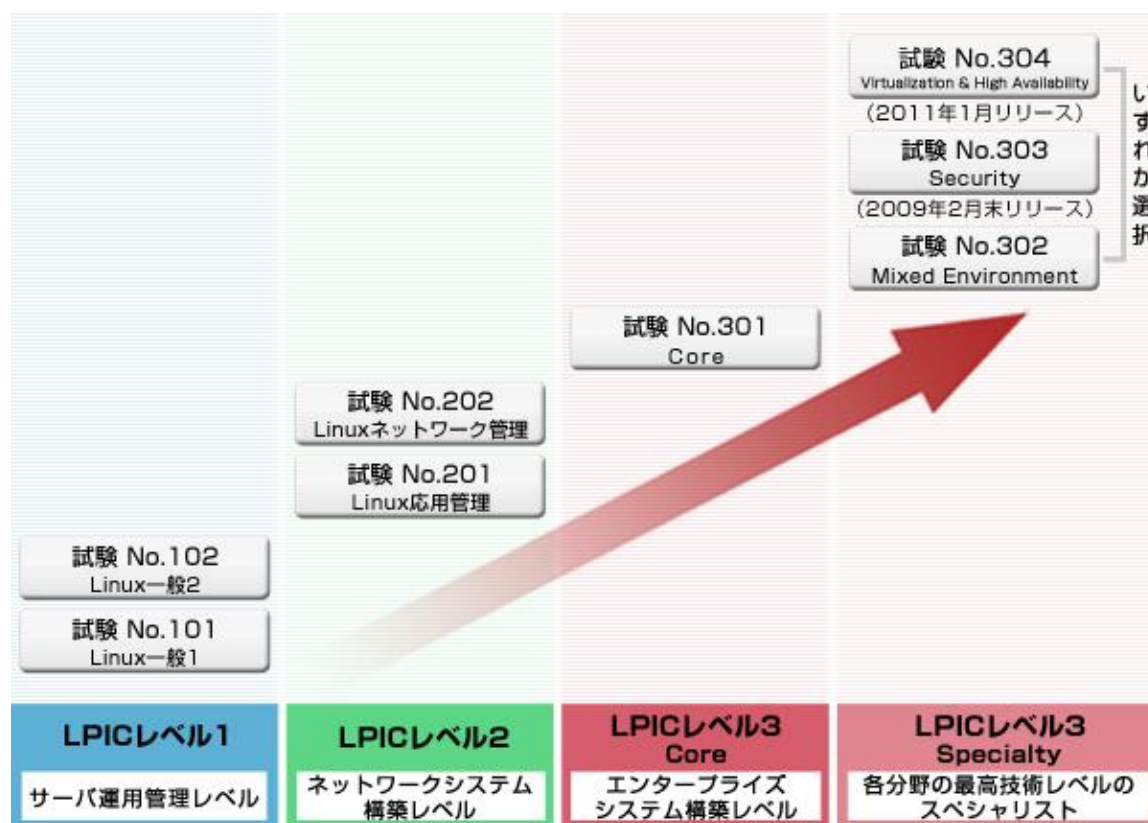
試験 No.304
Virtualization & High Availability
(2011年1月リリース)

試験 No.303
Security
(2009年2月末リリース)

試験 No.302
Mixed Environment

い
す
れ
か
選
択

試験 No.301
Core

試験 No.202
Linuxネットワーク管理

試験 No.201
Linux応用管理

試験 No.102
Linux一般2

試験 No.101
Linux一般1

LPICレベル1
サーバ運用管理レベル

LPICレベル2
ネットワークシステム構築レベル

LPICレベル3
Core
エンタープライズシステム構築レベル

LPICレベル3
Specialty
各分野の最高技術レベルのスペシャリスト